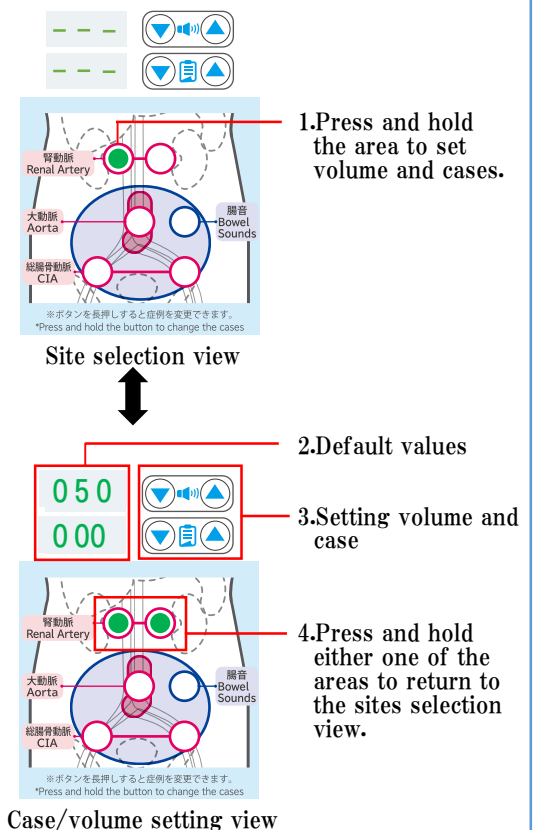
- - -

- - -

腎動脈
Renal Artery

大動脈
Aorta

腸音
Bowel Sounds

総腸骨動脈
CIA

※ボタンを長押しすると症例を変更できます。
*Press and hold the button to change the cases

1.Press and hold the area to set volume and cases.

Site selection view

2.Default values

050

000

3.Setting volume and case

腎動脈
Renal Artery

大動脈
Aorta

腸音
Bowel Sounds

総腸骨動脈
CIA

※ボタンを長押しすると症例を変更できます。
*Press and hold the button to change the cases

4.Press and hold either one of the areas to return to the sites selection view.

Case/volume setting view